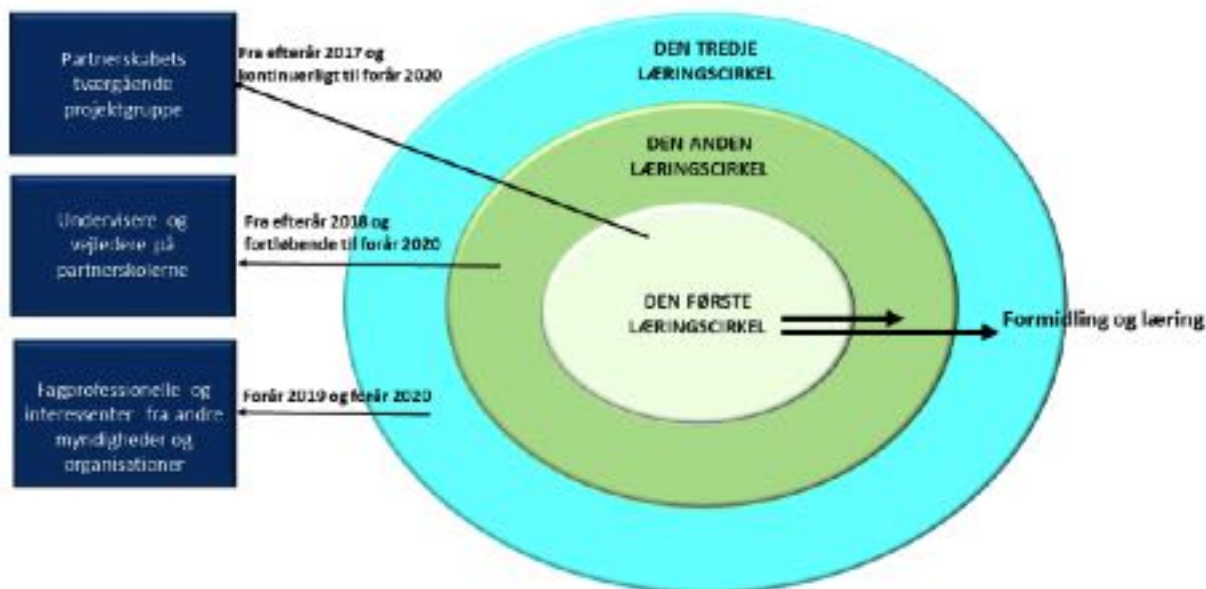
Partnerskabets tværgående projektgruppe

Fra efterår 2017 og kontinuerligt til forår 2020

Undervisere og vejledere på partnerskolerne

Fra efterår 2018 og fortløbende til forår 2020

Fagprofessionelle og interessenter fra andre myndigheder og organisationer

Forår 2019 og forår 2020

DEN TREDJE LÆRINGSCIRKEL

DEN ANDEN LÆRINGSCIRKEL

DEN FØRSTE LÆRINGSCIRKEL

Formidling og læring